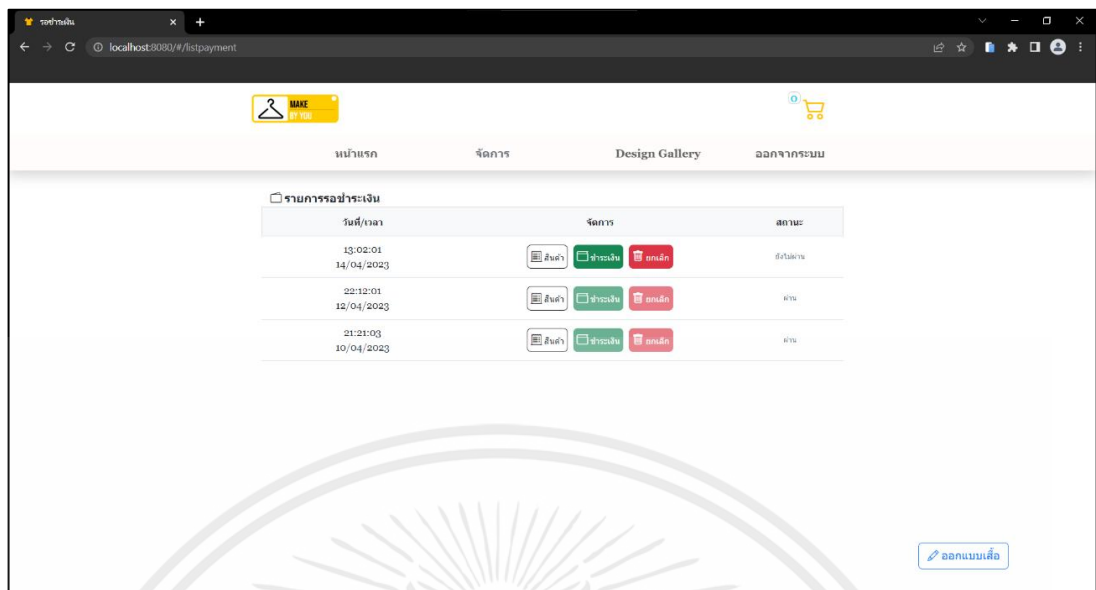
รอชำระเงิน

localhost:8080/#/listpayment

MAKE BY YOU

0

หน้าแรก จัดการ Design Gallery ออกจากระบบ

รายการรอชำระเงิน

| วันที่/เวลา | จัดการ | สถานะ |
|---|---|---|
| 13:02:01 14/04/2023 | สินค้า ชำระเงิน ยกเลิก | ยังไม่ผ่าน |
| 22:12:01 12/04/2023 | สินค้า ชำระเงิน ยกเลิก | ผ่าน |
| 21:21:03 10/04/2023 | สินค้า ชำระเงิน ยกเลิก | ผ่าน |

ออกแบบเสื้อ